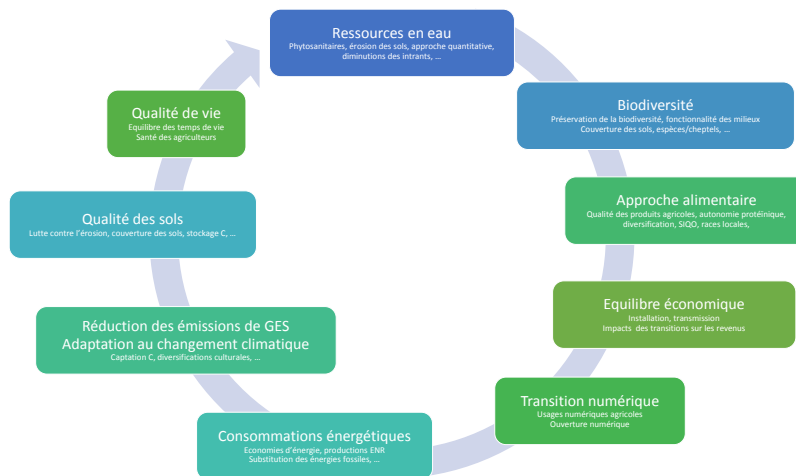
Ressources en eau
Phytosanitaires, érosion des sols, approche quantitative, diminutions des intrants, …

Biodiversité
Préservation de la biodiversité, fonctionnalité des milieux
Couverture des sols, espèces/cheptels, …

Approche alimentaire
Qualité des produits agricoles, autonomie protéinique, diversification, SIQO, races locales,

Equilibre économique
Installation, transmission
Impacts des transitions sur les revenus

Transition numérique
Usages numériques agricoles
Ouverture numérique

Consommations énergétiques
Economies d'énergie, productions ENR
Substitution des énergies fossiles, …

Réduction des émissions de GES
Adaptation au changement climatique
Captation C, diversifications culturales, …

Qualité des sols
Lutte contre l'érosion, couverture des sols, stockage C, …

Qualité de vie
Equilibre des temps de vie
Santé des agriculteurs